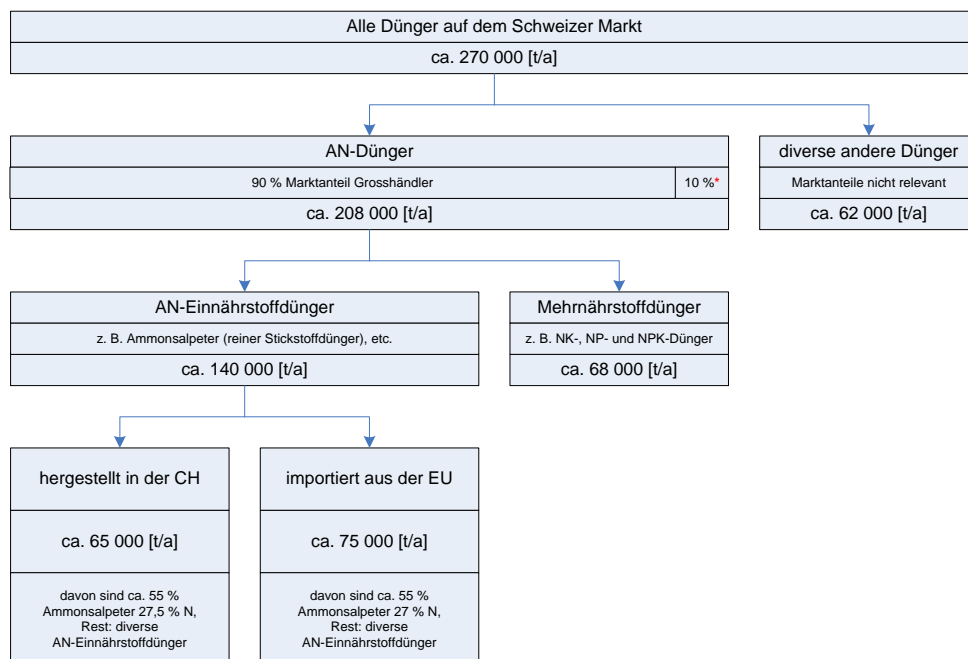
Alle Dünger auf dem Schweizer Markt

ca. 270 000 [t/a]

AN-Dünger

90 % Marktanteil Grosshändler

10 %*

ca. 208 000 [t/a]

diverse andere Dünger

Marktanteile nicht relevant

ca. 62 000 [t/a]

AN-Einnährstoffdünger

z. B. Ammonsalpeter (reiner Stickstoffdünger), etc.

ca. 140 000 [t/a]

Mehrnährstoffdünger

z. B. NK-, NP- und NPK-Dünger

ca. 68 000 [t/a]

hergestellt in der CH

ca. 65 000 [t/a]

davon sind ca. 55 % Ammonsalpeter 27,5 % N, Rest: diverse AN-Einnährstoffdünger

importiert aus der EU

ca. 75 000 [t/a]

davon sind ca. 55 % Ammonsalpeter 27 % N, Rest: diverse AN-Einnährstoffdünger